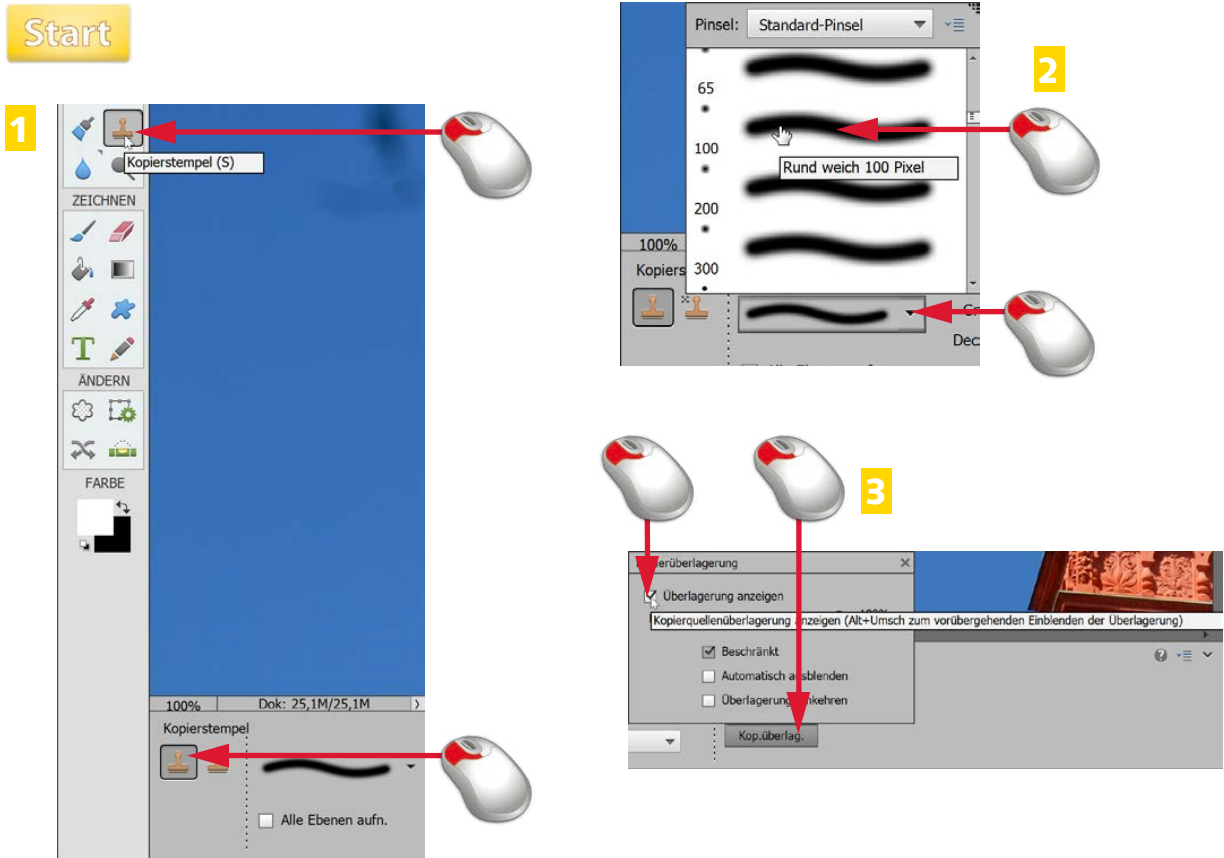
Start

1

Kopierstempel (S)

ZEICHNEN

T

ÄNDERN

FARBE

100%

Dok: 25,1M/25,1M

Kopierstempel

Alle Ebenen aufn.

2

Pinsel: Standard-Pinsel

65

100

Rund weich 100 Pixel

200

300

100%

Kopiers

Dec

3

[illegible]überlagerung

Überlagerung anzeigen

Kopierquellenüberlagerung anzeigen (Alt+Umsch zum vorübergehenden Einblenden der Überlagerung)

Beschränkt

Automatisch ausblenden

Überlagerung umkehren

Kop.überlag.